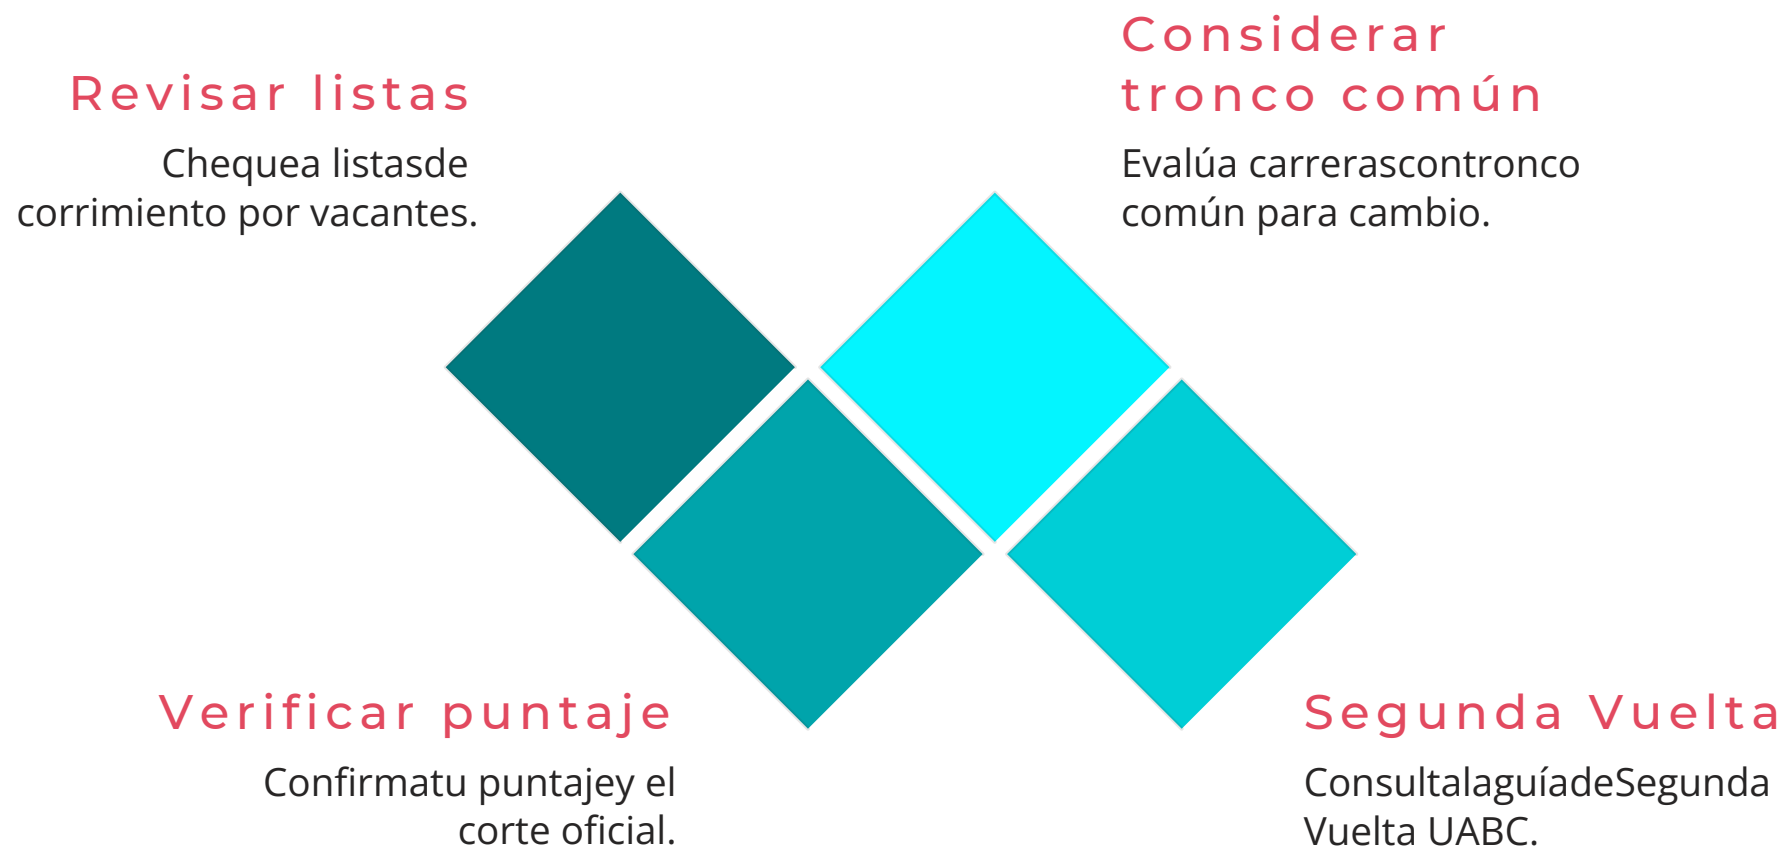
Revisar listas

Chequea listasde corrimiento por vacantes.

Considerar tronco común

Evalúa carrerascontronco común para cambio.

Verificar puntaje

Confirmatu puntajey el corte oficial.

Segunda Vuelta

ConsultalaguíadeSegunda Vuelta UABC.